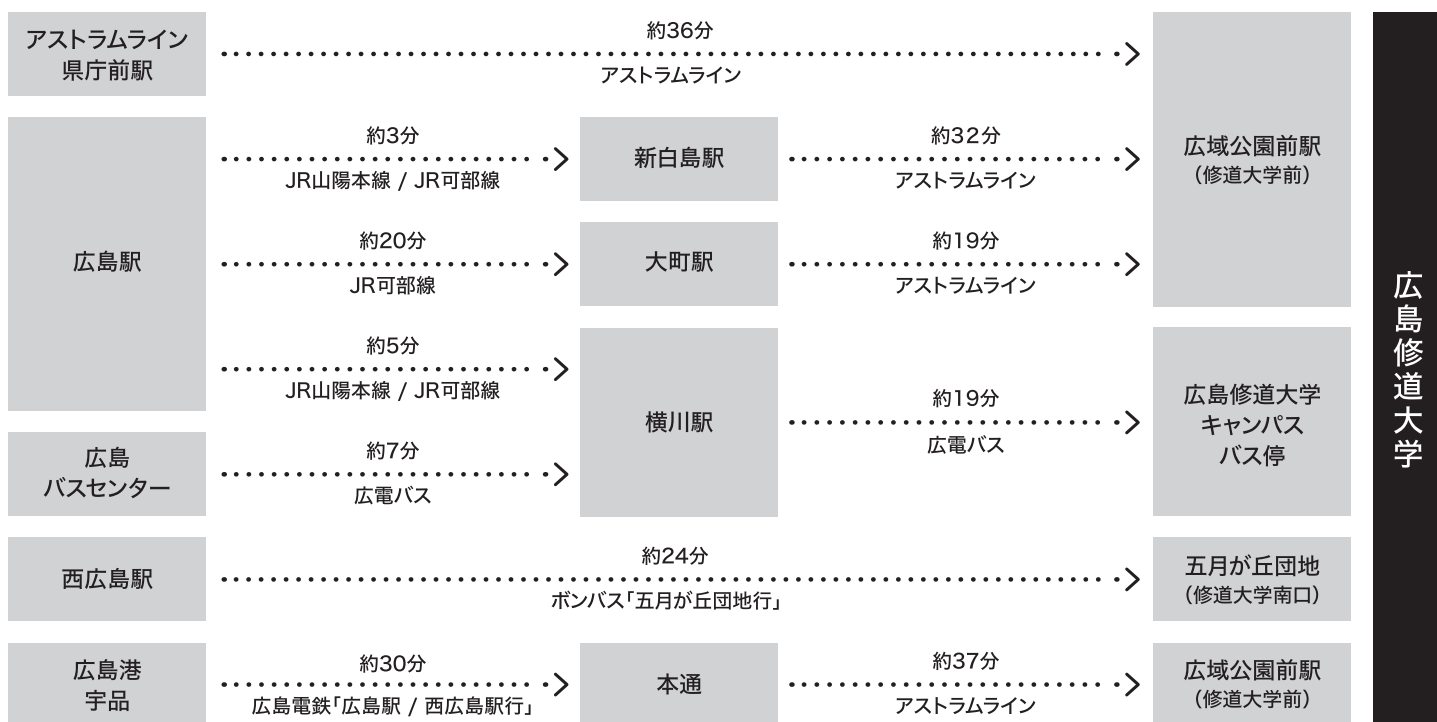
アストラムライン
県庁前駅

約36分
アストラムライン

広域公園前駅
(修道大学前)

広島駅

約3分
JR山陽本線 / JR可部線

新白島駅

約32分
アストラムライン

約20分
JR可部線

大町駅

約19分
アストラムライン

約5分
JR山陽本線 / JR可部線

広島
バスセンター

約7分
広電バス

横川駅

約19分
広電バス

広島修道大学
キャンパス
バス停

西広島駅

約24分
ボンバス「五月が丘団地行」

五月が丘団地
(修道大学南口)

広島港
宇品

約30分
広島電鉄「広島駅 / 西広島駅行」

本通

約37分
アストラムライン

広域公園前駅
(修道大学前)

広島修道大学